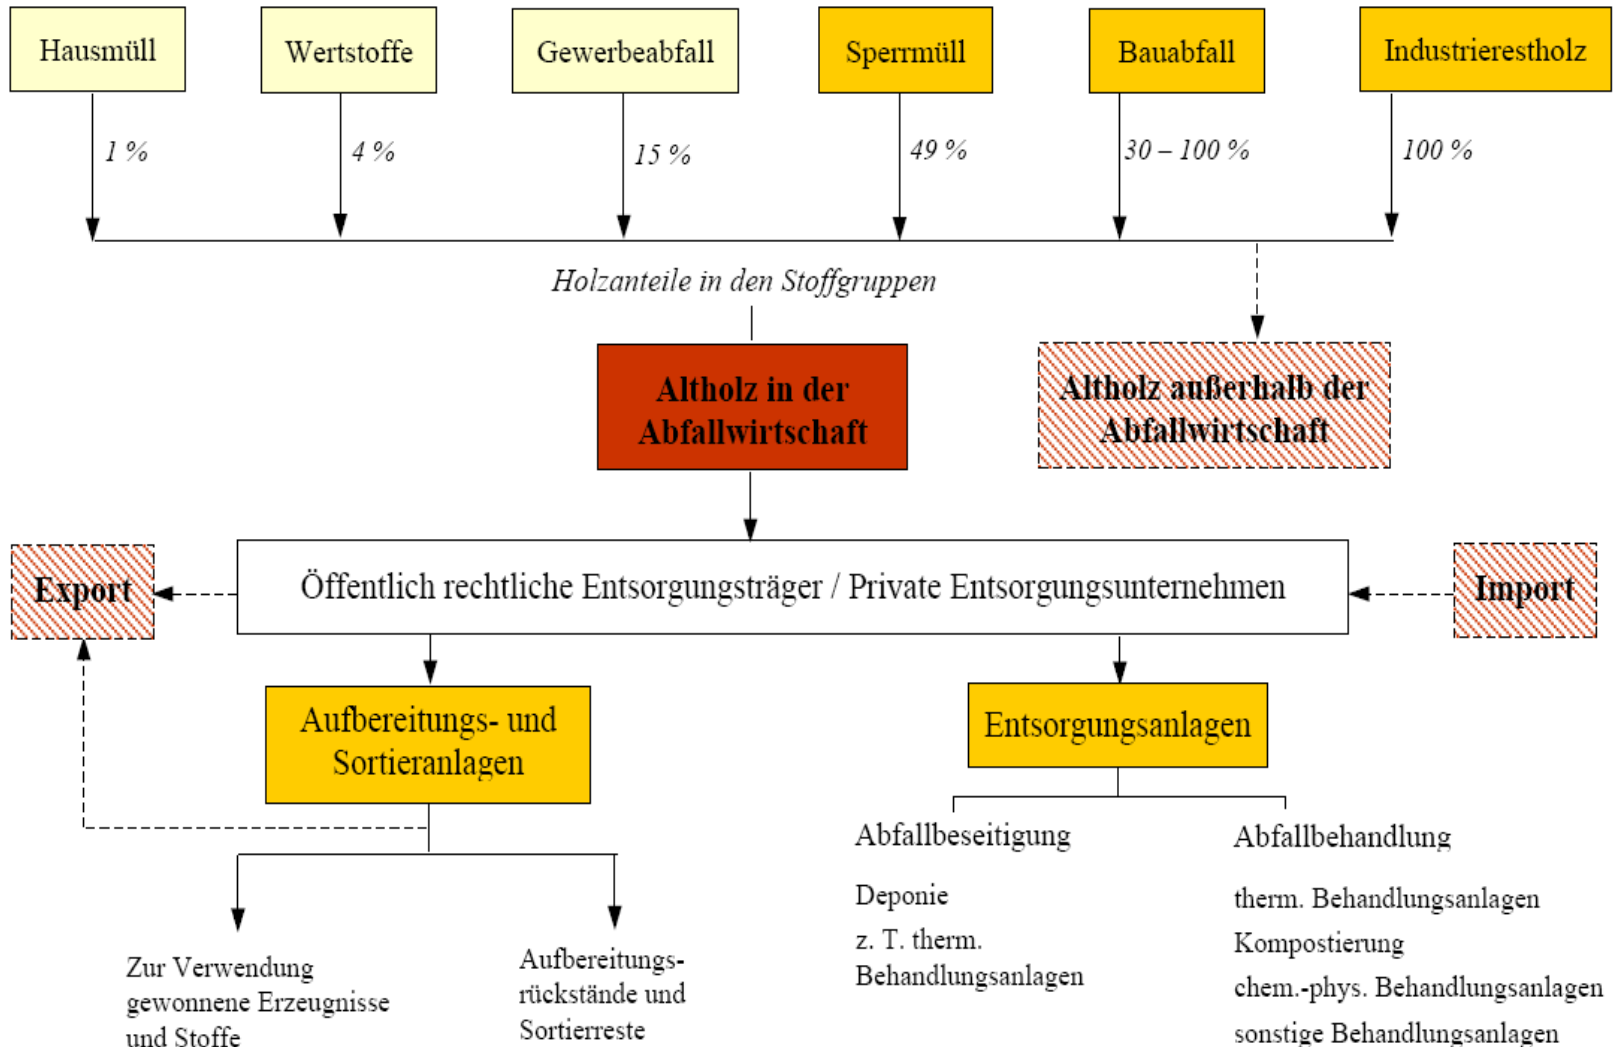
Hausmüll

Wertstoffe

Gewerbeabfall

Sperrmüll

Bauabfall

Industrierestholz

1 %

4 %

15 %

49 %

30 – 100 %

100 %

Holzanteile in den Stoffgruppen

Altholz in der Abfallwirtschaft

Altholz außerhalb der Abfallwirtschaft

Export

Öffentlich rechtliche Entsorgungsträger / Private Entsorgungsunternehmen

Import

Aufbereitungs- und Sortieranlagen

Entsorgungsanlagen

Abfallbeseitigung

Abfallbehandlung

Deponie

z. T. therm. Behandlungsanlagen

therm. Behandlungsanlagen

Kompostierung

chem.-phys. Behandlungsanlagen

sonstige Behandlungsanlagen

Zur Verwendung gewonnene Erzeugnisse und Stoffe

Aufbereitungsrückstände und Sortierreste